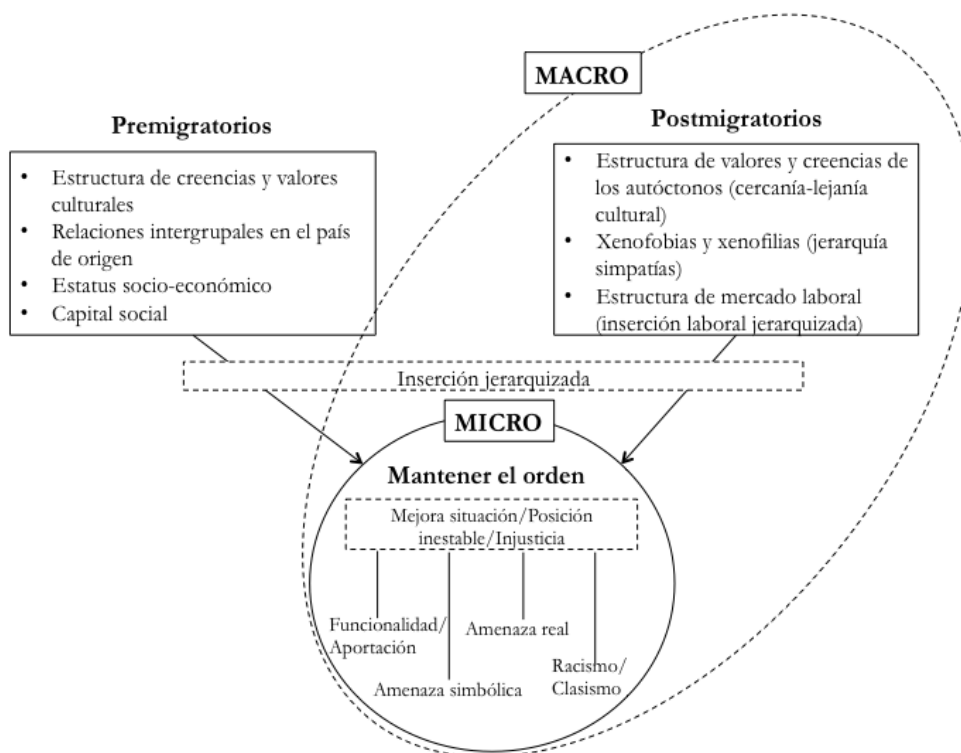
MACRO

Premigratorios

- Estructura de creencias y valores culturales
- Relaciones intergrupales en el país de origen
- Estatus socio-económico
- Capital social

Postmigratorios

- Estructura de valores y creencias de los autóctonos (cercanía-lejanía cultural)
- Xenofobias y xenofilias (jerarquía simpatías)
- Estructura de mercado laboral (inserción laboral jerarquizada)

Inserción jerarquizada

MICRO

Mantener el orden

Mejora situación/Posición inestable/Injusticia

Funcionalidad/ Aportación

Amenaza real

Racismo/ Clasismo

Amenaza simbólica